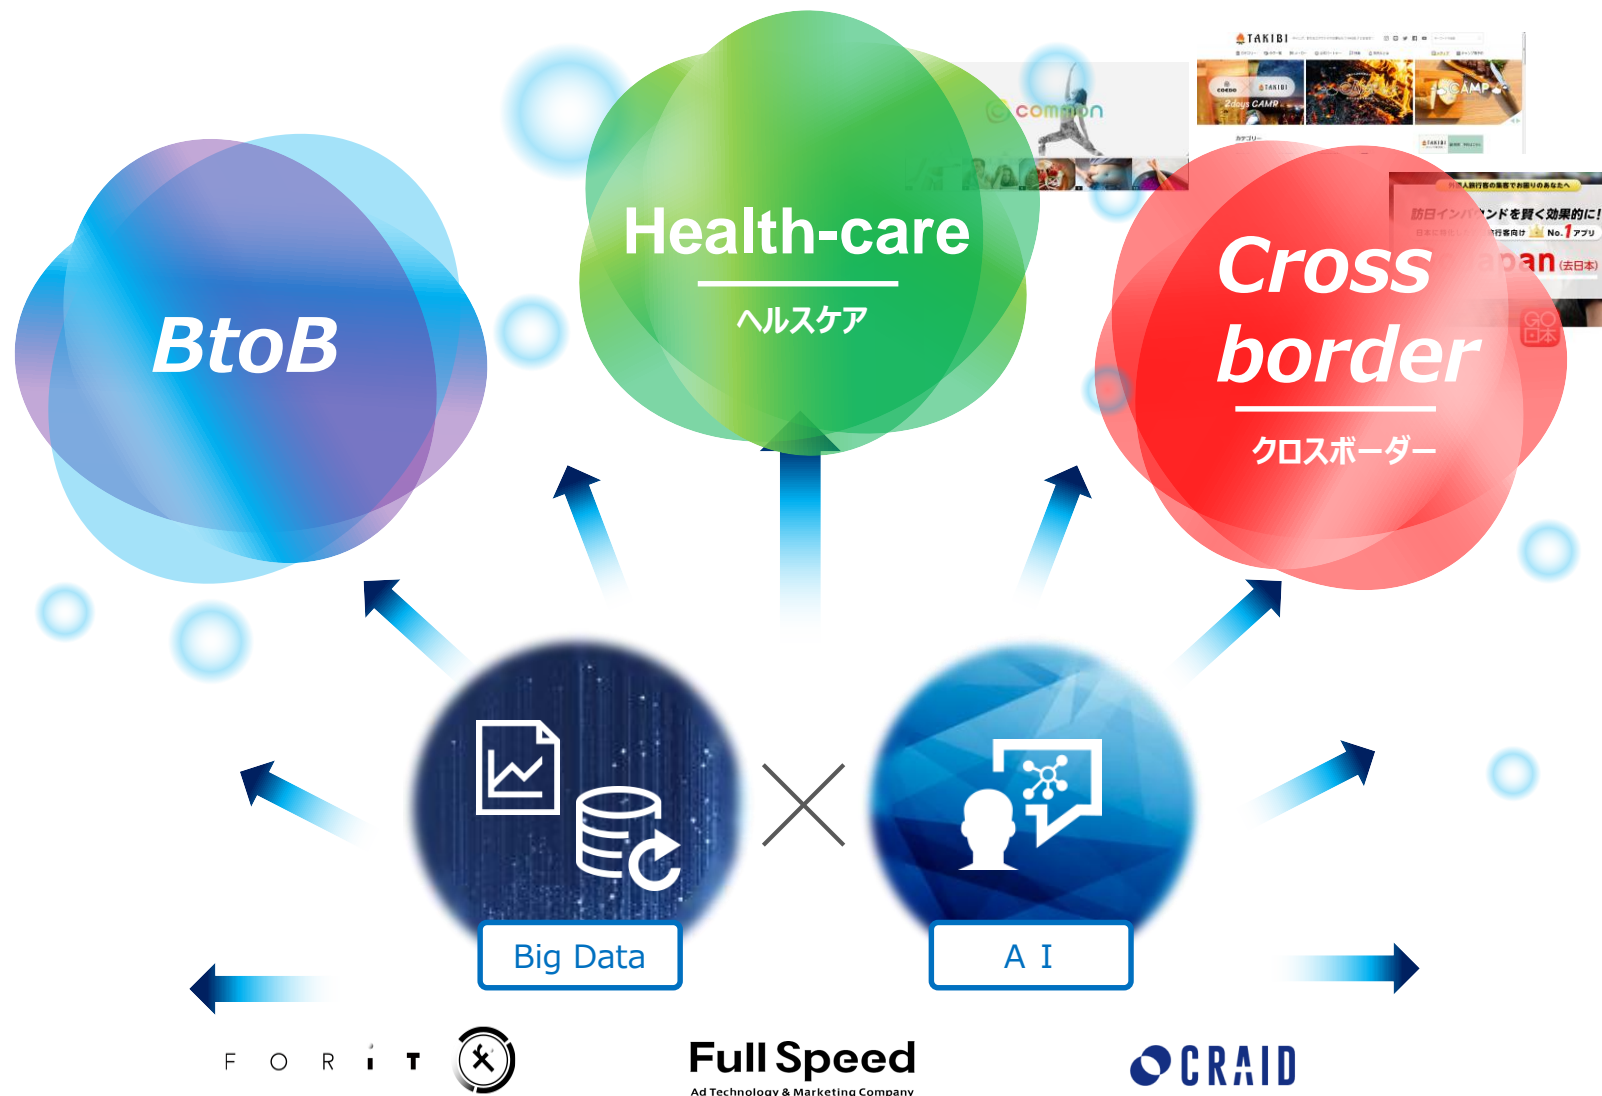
BtoB

Health-care
ヘルスケア

common

TAKIBI
2days CAMP
CAMP

Cross border
クロスボーダー

訪日インバウンドを買く効果的に!
No.1 アプリ
Japan

Big Data

AI

FORIT

Full Speed
Ad Technology & Marketing Company

CRAID